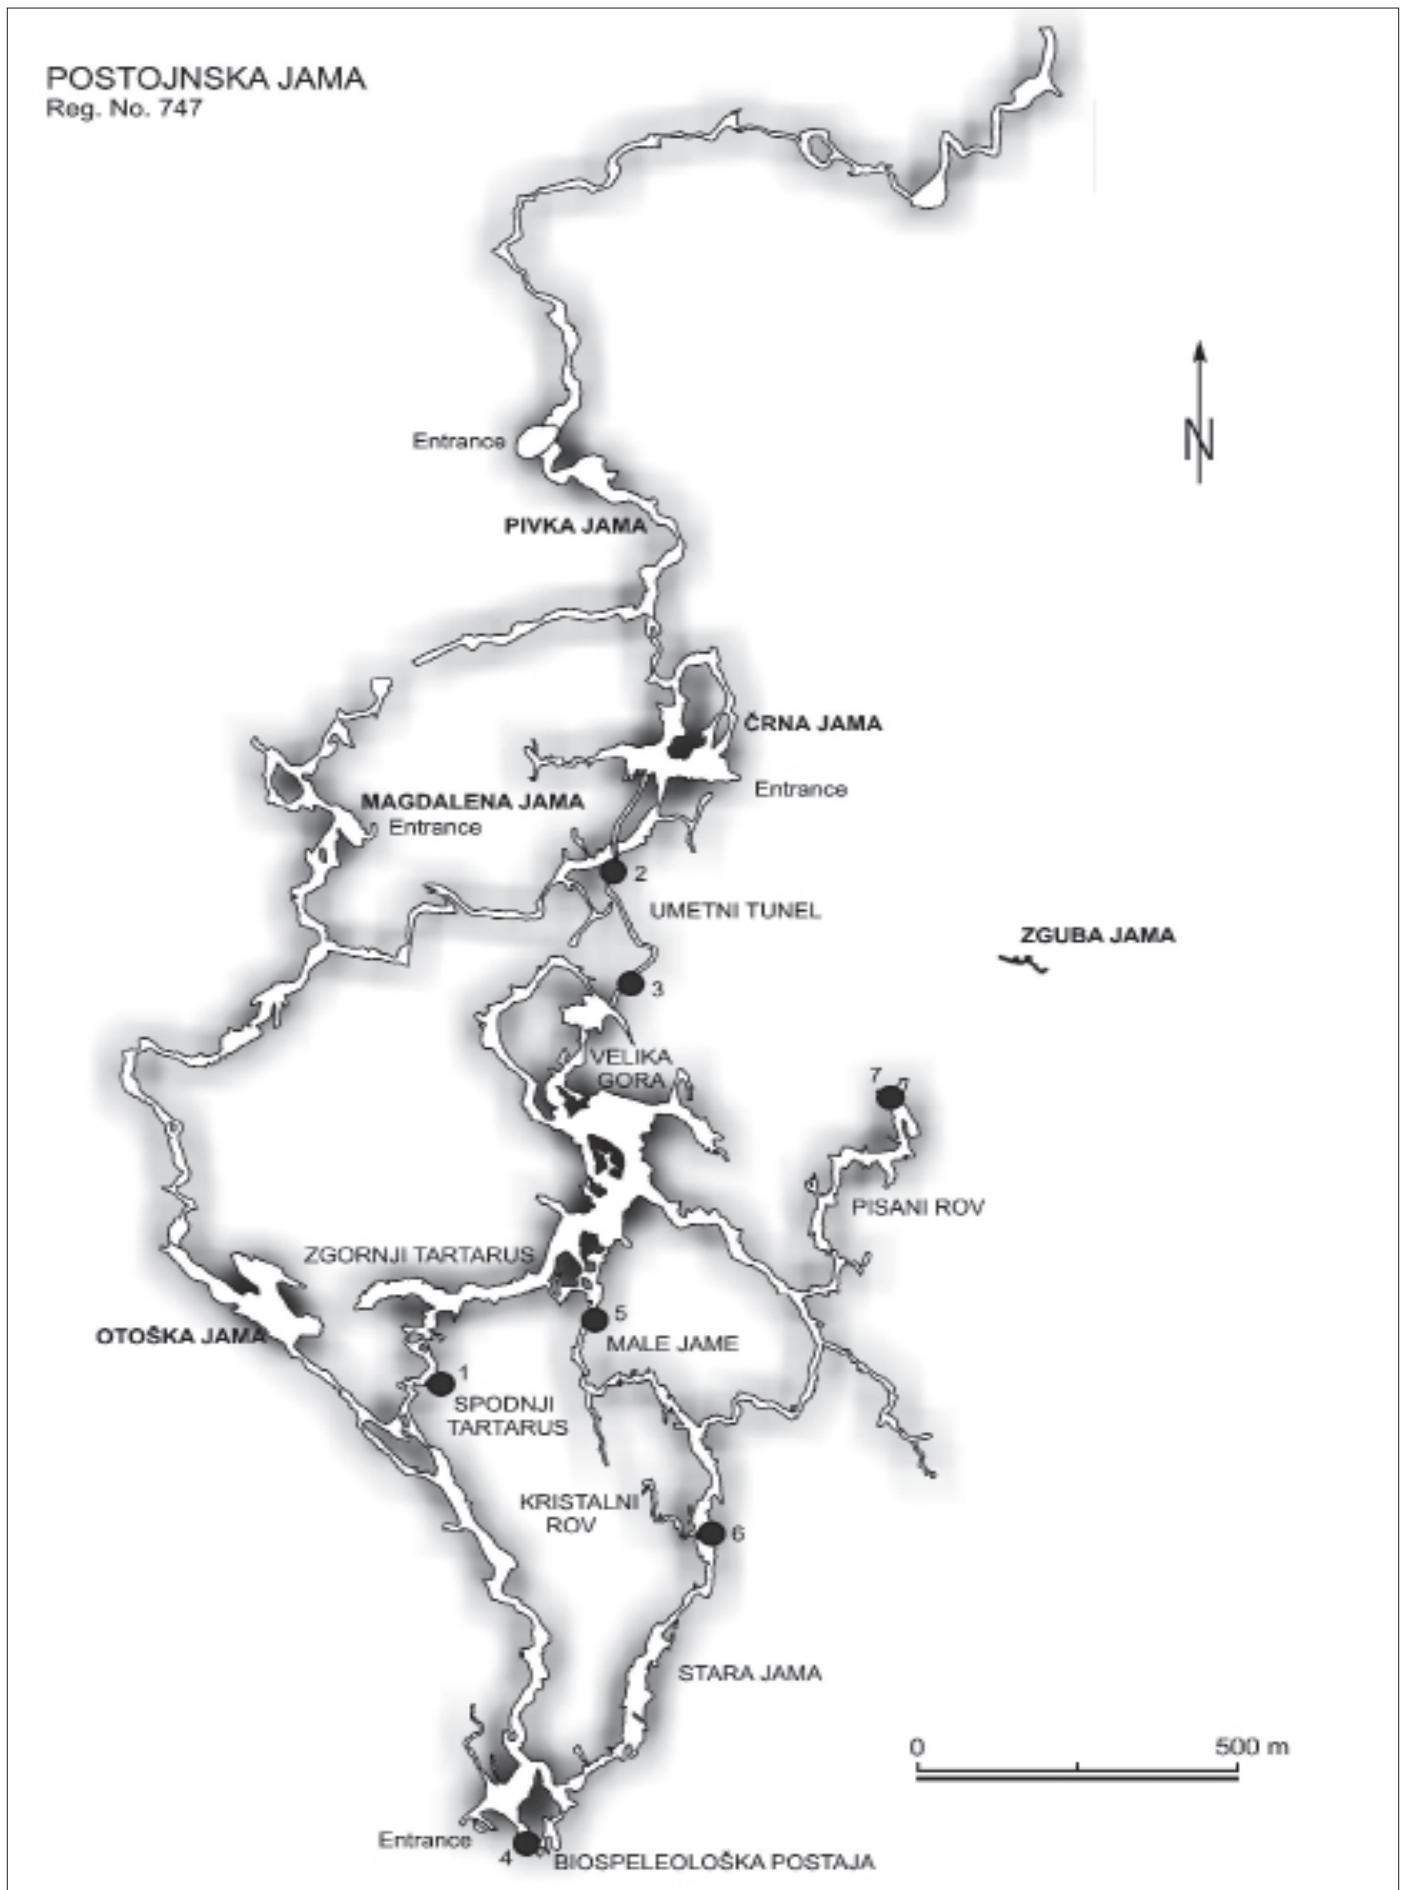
POSTOJNSKA JAMA
Reg. No. 747

N

Entrance

PIVKA JAMA

ČRNA JAMA

Entrance

MAGDALENA JAMA

Entrance

2

UMETNI TUNEL

ZGUBA JAMA

3

VELIKA GORA

7

PISANI ROV

ZGORNJI TARTARUS

5

MALE JAME

OTOŠKA JAMA

1

SPODNJI TARTARUS

KRISTALNI ROV

6

STARA JAMA

0

500 m

Entrance

4

BIOSPELEOLOŠKA POSTAJA